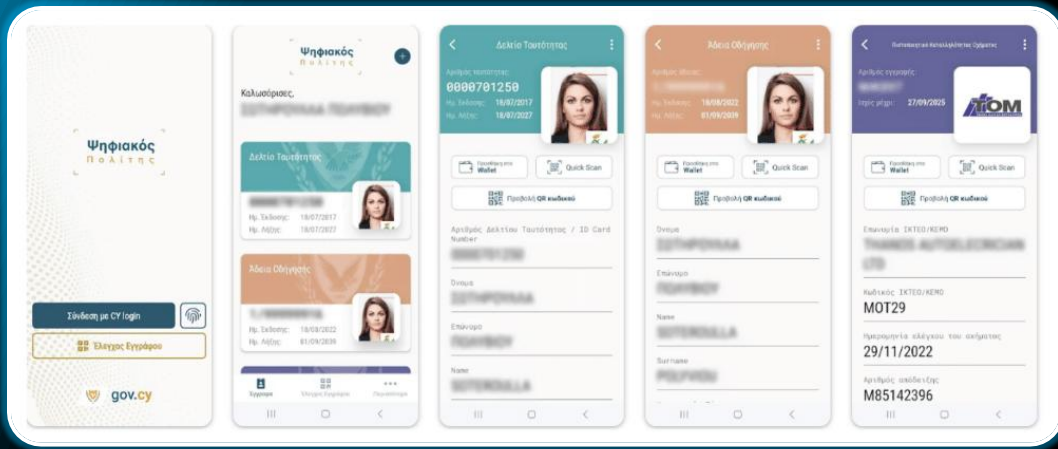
Ψηφιακός
Πολίτης

Σύνδεση με CY login

Έλεγχος Εγγράφου

gov.cy

Ψηφιακός
Πολίτης

Καλωσόρισες,
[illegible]

Δελτίο Ταυτότητας
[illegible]
Ημ. Έκδοσης: 18/07/2017
Ημ. Λήξης: 18/07/2027

Άδεια Οδήγησης
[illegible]
Ημ. Έκδοσης: 18/08/2022
Ημ. Λήξης: 01/09/2030

Έγγραφα
Έλεγχος Εγγράφου
Περισσότερα

Δελτίο Ταυτότητας
Αριθμός ταυτότητας
0000701250
Ημ. Έκδοσης: 18/07/2017
Ημ. Λήξης: 18/07/2027
Προσθήκη στο Wallet
Quick Scan
Προβολή QR κωδικού
Αριθμός Δελτίου Ταυτότητας / ID Card Number
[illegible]
Όνομα
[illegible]
Επώνυμο
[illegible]
Name
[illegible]

Άδεια Οδήγησης
Αριθμός άδειας
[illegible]
Ημ. Έκδοσης: 18/08/2022
Ημ. Λήξης: 01/09/2030
Προσθήκη στο Wallet
Quick Scan
Προβολή QR κωδικού
Όνομα
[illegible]
Επώνυμο
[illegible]
Name
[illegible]
Surname
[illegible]

Πιστοποιητικό Καταλληλότητας Οχήματος
Αριθμός εγγραφής
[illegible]
Ισχύς μέχρι: 27/09/2025
TOM
Προσθήκη στο Wallet
Quick Scan
Προβολή QR κωδικού
Επωνυμία ΙΚΤΕΟ/ΚΕΜΟ
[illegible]
Κωδικός ΙΚΤΕΟ/ΚΕΜΟ
MOT29
Ημερομηνία ελέγχου του οχήματος
29/11/2022
Αριθμός απόδειξης
M85142396